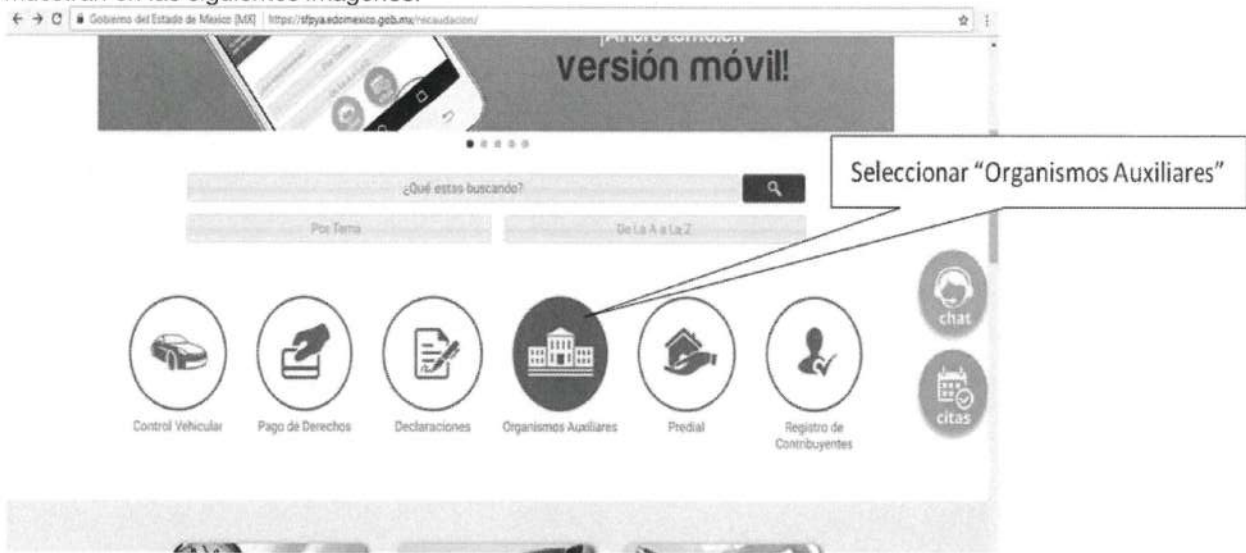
muestran en las siguientes imágenes:

Gobierno del Estado de Mexico [MX] | https://sfpya.edomexico.gob.mx/recaudacion/

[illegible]
versión móvil!

¿Qué estas buscando?

Por Tema

De La A a La Z

Seleccionar "Organismos Auxiliares"

chat

citas

Control Vehicular

Pago de Derechos

Declaraciones

Organismos Auxiliares

Predial

Registro de Contribuyentes